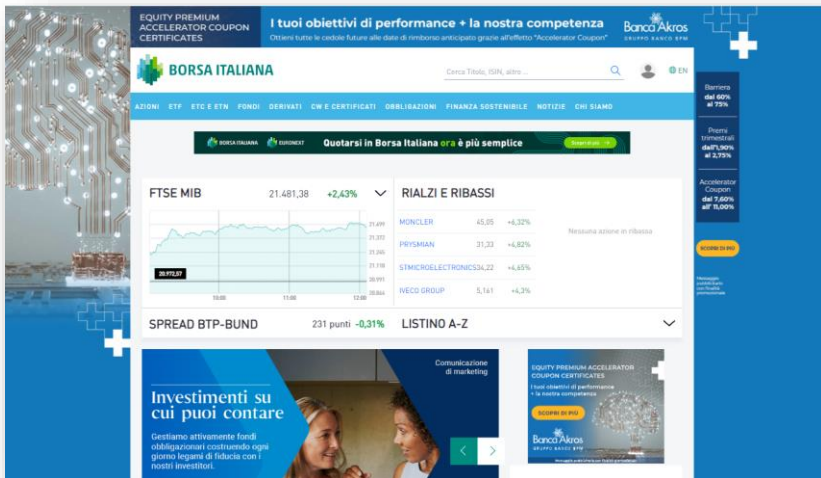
EQUITY PREMIUM ACCELERATOR COUPON CERTIFICATES

I tuoi obiettivi di performance + la nostra competenza

Ottieni tutte le cedole future alle date di rimborso anticipato grazie all'effetto "Accelerator Coupon"

Banca Akros
GRUPPO BANCO BPM

BORSA ITALIANA

Cerca Titolo, ISIN, altro ...

EN

AZIONI ETF ETC E ETN FONDI DERIVATI CW E CERTIFICATI OBBLIGAZIONI FINANZA SOSTENIBILE NOTIZIE CHI SIAMO

BORSA ITALIANA EURONEXT Quotarsi in Borsa Italiana ora è più semplice Scopri di più

FTSE MIB 21.481,38 +2,43%

21.499
21.372
21.245
21.118
20.991
20.864

20.972,57

10:00 11:00 12:00

RIALZI E RIBASSI

| | | |
|---|---|---|
| MONCLER | 45,05 | +6,32% |
| PRYSMIAN | 31,33 | +4,82% |
| STMICROELECTRONICS | 34,22 | +4,65% |
| IVECO GROUP | 5,161 | +4,3% |

Nessuna azione in ribasso

SPREAD BTP-BUND 231 punti -0,31%

LISTINO A-Z

Comunicazione di marketing

Investimenti su cui puoi contare

Gestiamo attivamente fondi obbligazionari costruendo ogni giorno legami di fiducia con i nostri investitori.

EQUITY PREMIUM ACCELERATOR COUPON CERTIFICATES

I tuoi obiettivi di performance + la nostra competenza

SCOPRI DI PIÙ

Banca Akros
GRUPPO BANCO BPM

Barriera dal 60% al 75%

Premi trimestrali dall'1,90% al 2,75%

Accelerator Coupon dal 7,60% all' 11,00%

SCOPRI DI PIÙ

Messaggio pubblicitario con finalità promozionale